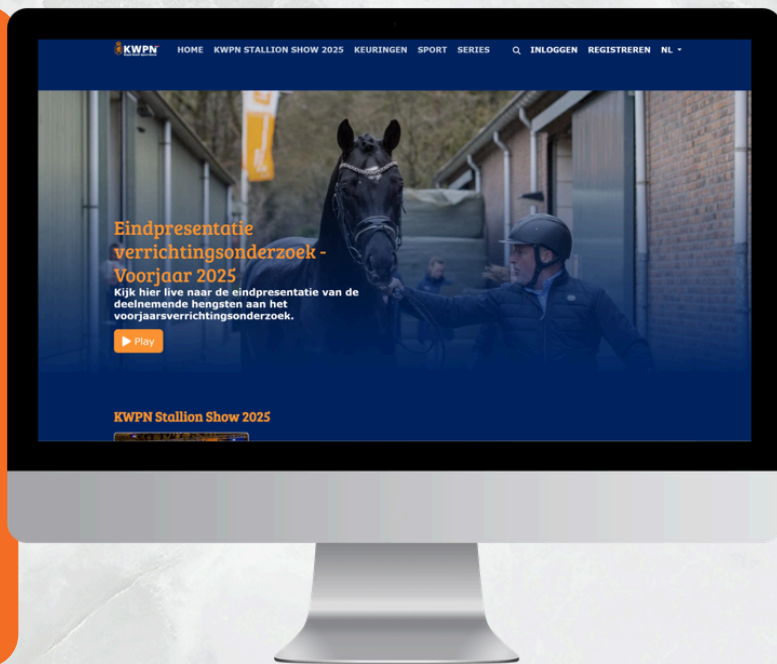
KWPN

HOME KWPN STALLION SHOW 2025 KEURINGEN SPORT SERIES INLOGGEN REGISTREREN NL

Eindpresentatie verrichtingsonderzoek - Voorjaar 2025

Kijk hier live naar de eindpresentatie van de deelnemende hengsten aan het voorjaarsverrichtingsonderzoek.

Play

KWPN Stallion Show 2025